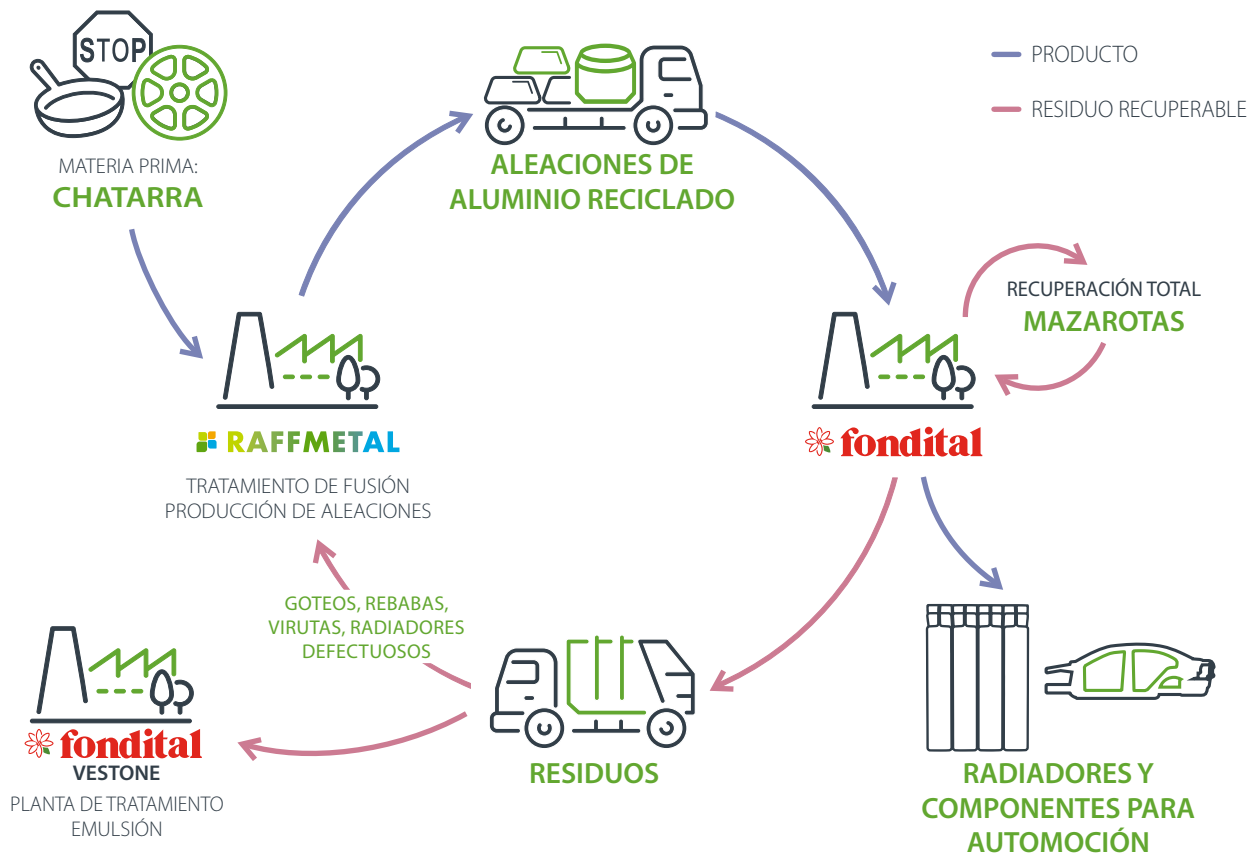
STOP

MATERIA PRIMA:
CHATARRA

ALEACIONES DE
ALUMINIO RECICLADO

PRODUCTO

RESIDUO RECUPERABLE

RECUPERACIÓN TOTAL
MAZAROTAS

RAFFMETAL

TRATAMIENTO DE FUSIÓN
PRODUCCIÓN DE ALEACIONES

fondital

GOTEOS, REBABAS,
VIRUTAS, RADIADORES
DEFECTUOSOS

fondital
VESTONE
PLANTA DE TRATAMIENTO
EMULSIÓN

RESIDUOS

RADIADORES Y
COMPONENTES PARA
AUTOMOCIÓN